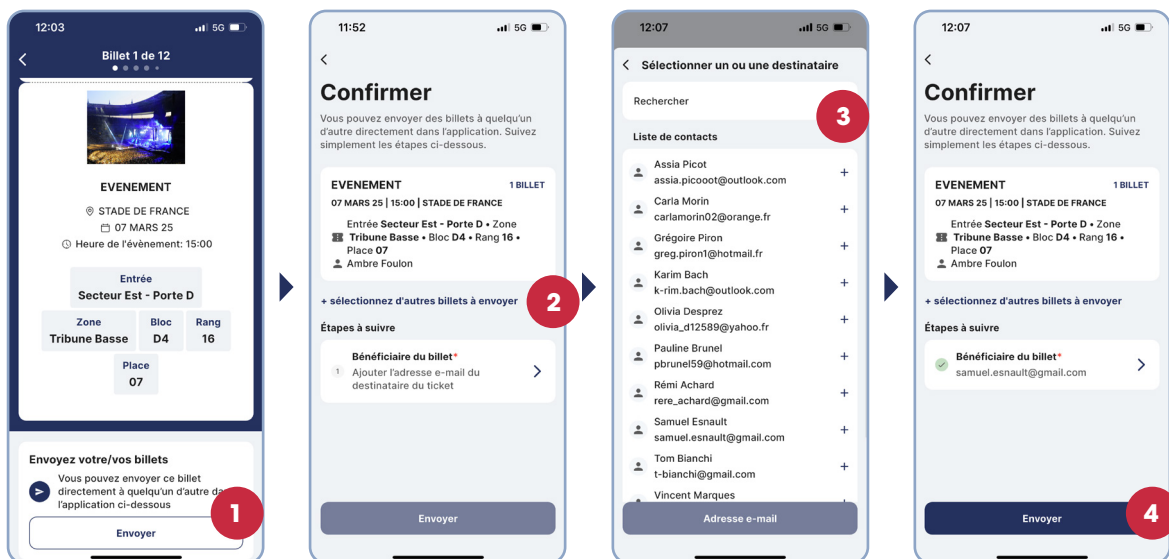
12:03 5G

Billet 1 de 12

EVENEMENT

STADE DE FRANCE

07 MARS 25

Heure de l'évènement: 15:00

Entrée
Secteur Est - Porte D

Zone
Tribune Basse

Bloc
D4

Rang
16

Place
07

Envoyez votre/vos billets

Vous pouvez envoyer ce billet directement à quelqu'un d'autre da l'application ci-dessous

Envoyer

1

11:52 5G

Confirmer

Vous pouvez envoyer des billets à quelqu'un d'autre directement dans l'application. Suivez simplement les étapes ci-dessous.

EVENEMENT 1 BILLET

07 MARS 25 | 15:00 | STADE DE FRANCE

Entrée **Secteur Est - Porte D** • Zone **Tribune Basse** • Bloc **D4** • Rang **16** • Place **07**

Ambre Foulon

+ sélectionnez d'autres billets à envoyer

2

Étapes à suivre

1 Bénéficiaire du billet*
Ajouter l'adresse e-mail du destinataire du ticket

Envoyer

12:07 5G

Sélectionner un ou une destinataire

Rechercher

3

Liste de contacts

Assia Picot
assia.picooot@outlook.com

Carla Morin
carlamorin02@orange.fr

Grégoire Piron
greg.piron1@hotmail.fr

Karim Bach
k-rim.bach@outlook.com

Olivia Desprez
olivia_d12589@yahoo.fr

Pauline Brunel
pbrunel59@hotmail.com

Rémi Achard
rere_achard@gmail.com

Samuel Esnault
samuel.esnault@gmail.com

Tom Bianchi
t-bianchi@gmail.com

Vincent Marques

Adresse e-mail

12:07 5G

Confirmer

Vous pouvez envoyer des billets à quelqu'un d'autre directement dans l'application. Suivez simplement les étapes ci-dessous.

EVENEMENT 1 BILLET

07 MARS 25 | 15:00 | STADE DE FRANCE

Entrée **Secteur Est - Porte D** • Zone **Tribune Basse** • Bloc **D4** • Rang **16** • Place **07**

Ambre Foulon

+ sélectionnez d'autres billets à envoyer

Étapes à suivre

Bénéficiaire du billet*
samuel.esnault@gmail.com

Envoyer

4